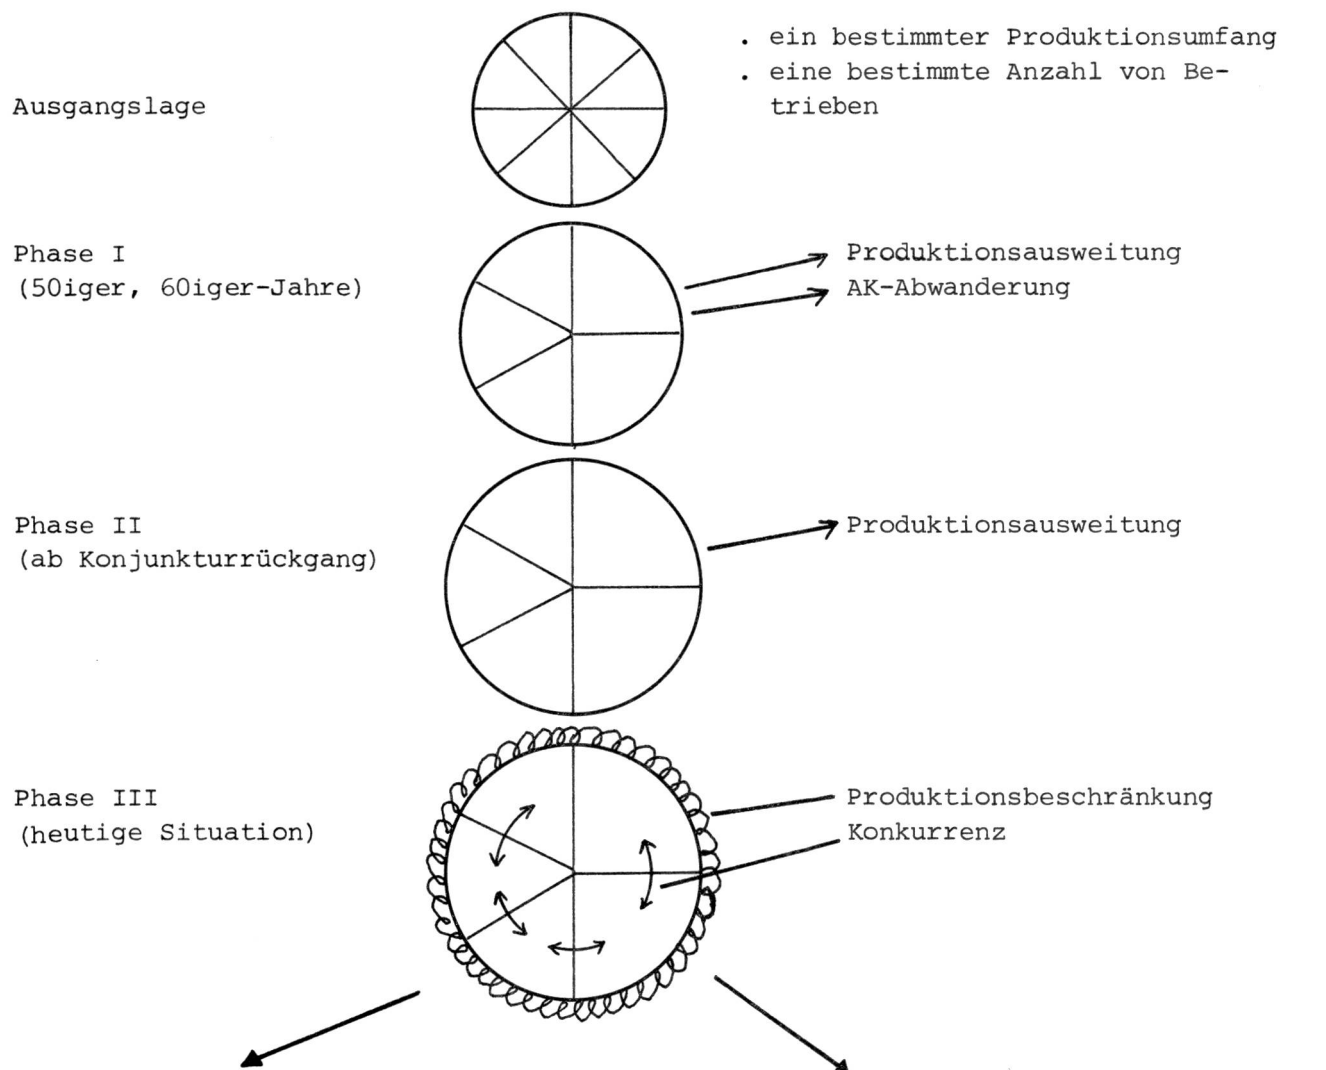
Ausgangslage

. ein bestimmter Produktionsumfang
. eine bestimmte Anzahl von Betrieben

Phase I
(50iger, 60iger-Jahre)

Produktionsausweitung
AK-Abwanderung

Phase II
(ab Konjunkturrückgang)

Produktionsausweitung

Phase III
(heutige Situation)

Produktionsbeschränkung
Konkurrenz